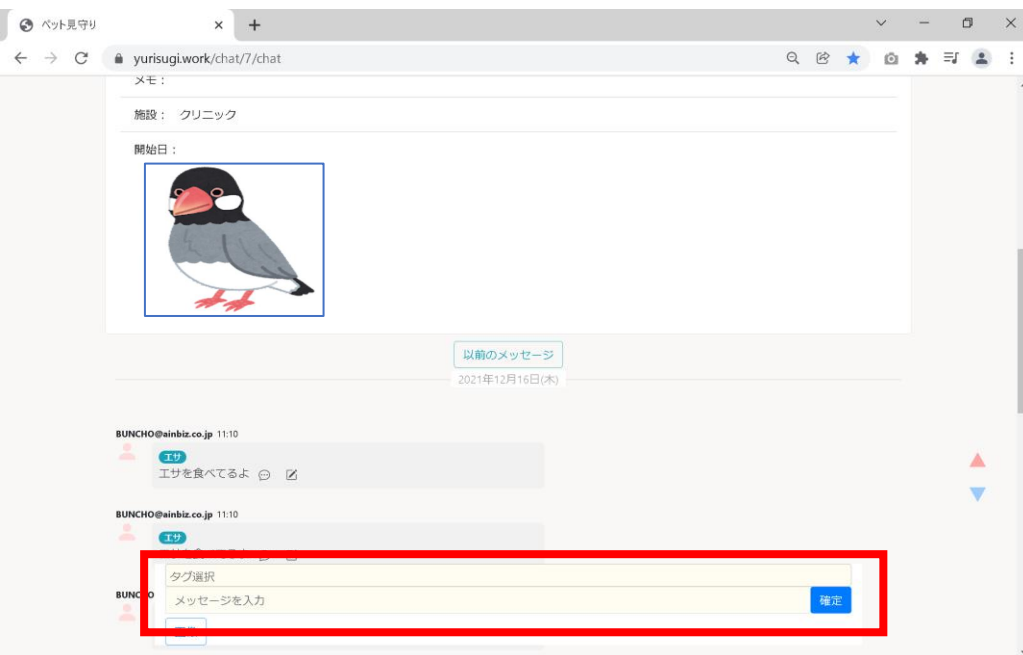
ペット見守り

yurisugi.work/chat/7/chat

メモ：

施設： クリニック

開始日：

以前のメッセージ

2021年12月16日(木)

BUNCHO@ainbiz.co.jp 11:10

エサ

エサを食べてるよ

BUNCHO@ainbiz.co.jp 11:10

エサ

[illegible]

タグ選択

BUNCHO

メッセージを入力

確定

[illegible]